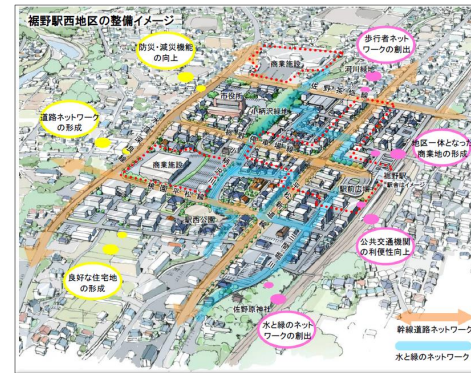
裾野駅西地区の整備イメージ

防災・減災機能の向上

歩行者ネットワークの創出

商業施設

河川緑地

市役所

佐野

道路ネットワークの形成

小柄沢緑地

地区一体となった商業地の形成

商業施設

駅前広場

裾野駅

駅西公園

公共交通機関の利便性向上

良好な住宅地の形成

佐野原神社

水と緑のネットワークの創出

幹線道路ネットワーク

水と緑のネットワーク